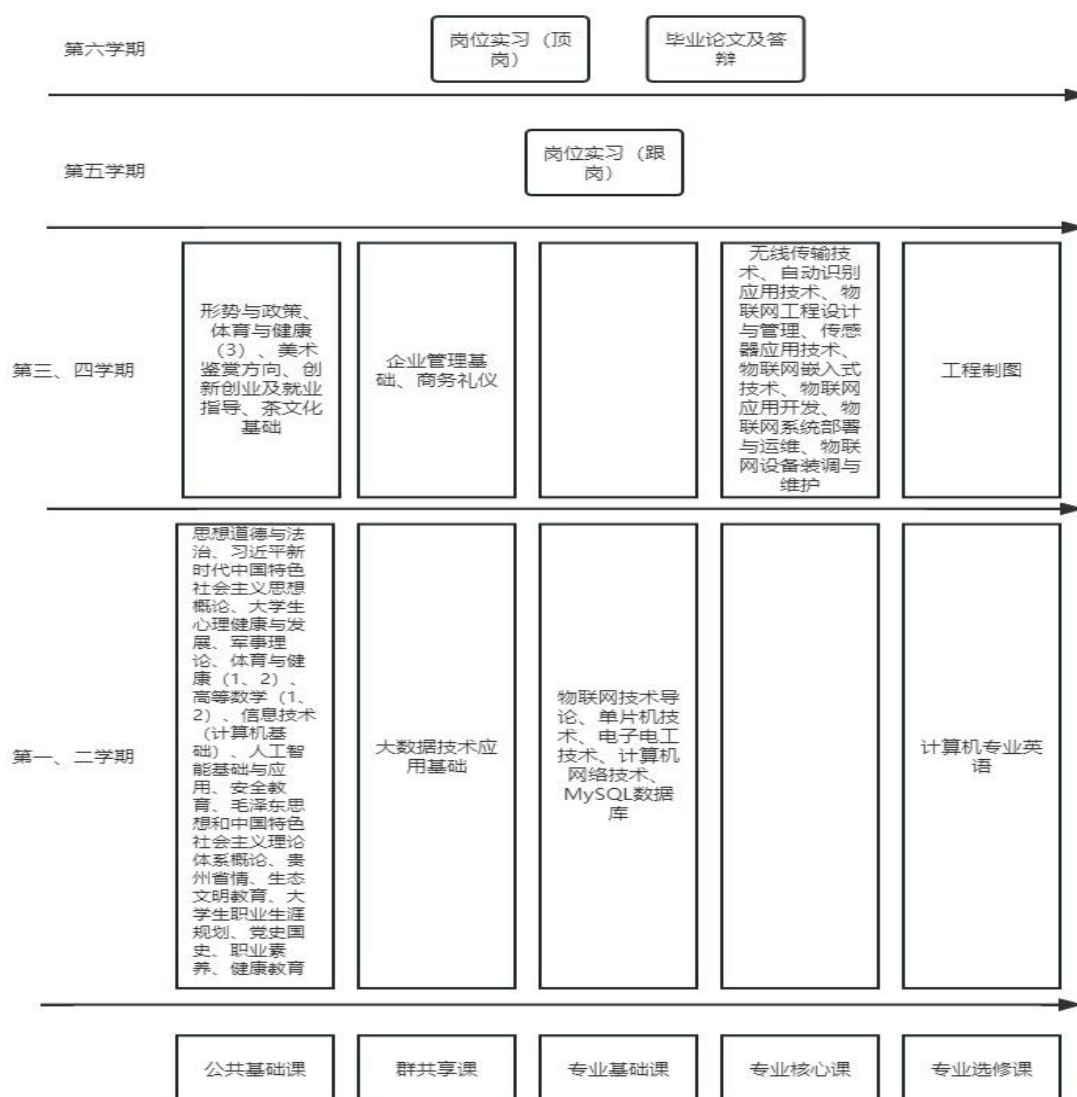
第六学期

岗位实习（顶岗）

毕业论文及答辩

第五学期

岗位实习（跟岗）

第三、四学期

形势与政策、体育与健康（3）、美术鉴赏方向、创新创业及就业指导、茶文化基础

企业管理基础、商务礼仪

无线传输技术、自动识别应用技术、物联网工程设计与管理、传感器应用技术、物联网嵌入式技术、物联网应用开发、物联网系统部署与运维、物联网设备装调与维护

工程制图

第一、二学期

思想道德与法治、习近平新时代中国特色社会主义思想概论、大学生心理健康与发展、军事理论、体育与健康（1、2）、高等数学（1、2）、信息技术（计算机基础）、人工智能基础与应用、安全教育、毛泽东思想和中国特色社会主义理论体系概论、贵州省情、生态文明教育、大学生职业生涯规划、党史国史、职业素养、健康教育

大数据技术应用基础

物联网技术导论、单片机技术、电子电工技术、计算机网络技术、MySQL数据库

计算机专业英语

公共基础课

群共享课

专业基础课

专业核心课

专业选修课